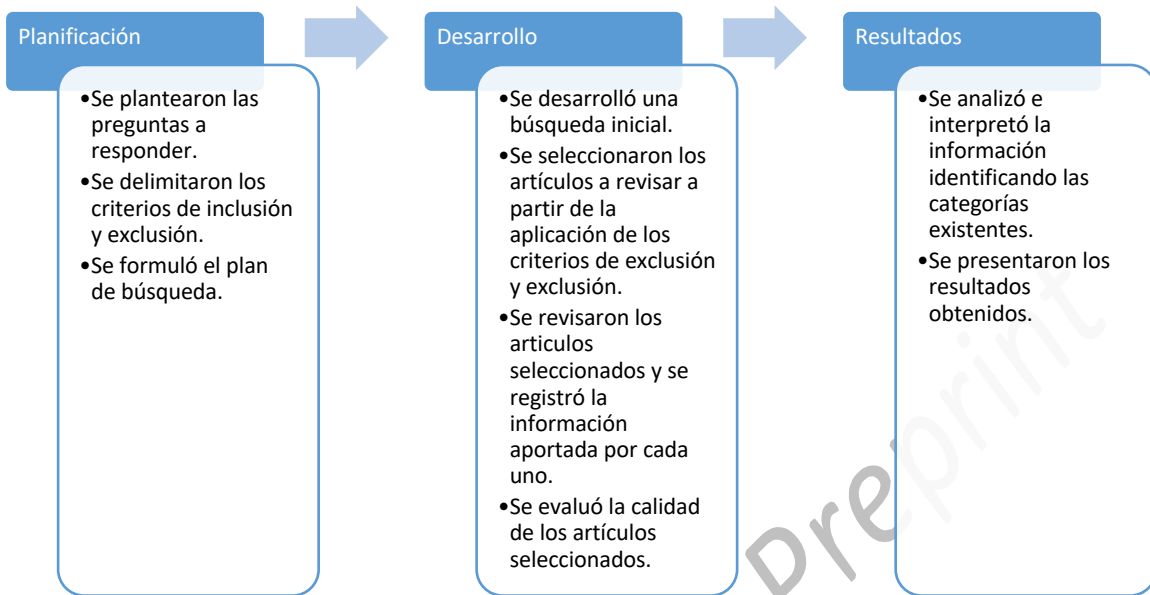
Planificación

•Se plantearon las preguntas a responder.
•Se delimitaron los criterios de inclusión y exclusión.
•Se formuló el plan de búsqueda.

Desarrollo

•Se desarrolló una búsqueda inicial.
•Se seleccionaron los artículos a revisar a partir de la aplicación de los criterios de exclusión y exclusión.
•Se revisaron los articulos seleccionados y se registró la información aportada por cada uno.
•Se evaluó la calidad de los artículos seleccionados.

Resultados

•Se analizó e interpretó la información identificando las categorías existentes.
•Se presentaron los resultados obtenidos.

Preprint